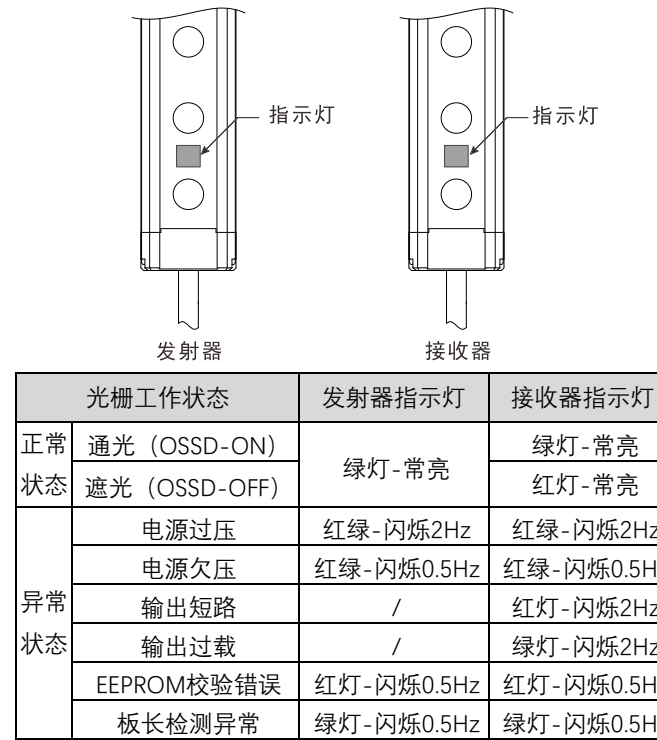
指示灯

指示灯

发射器

接收器

| 光栅工作状态 | | 发射器指示灯 | 接收器指示灯 |
|---|---|---|---|
| 正常状态 | 通光（OSSD-ON） | 绿灯-常亮 | 绿灯-常亮 |
| | 遮光（OSSD-OFF） | | 红灯-常亮 |
| 异常状态 | 电源过压 | 红绿-闪烁2Hz | 红绿-闪烁2Hz |
| | 电源欠压 | 红绿-闪烁0.5Hz | 红绿-闪烁0.5H |
| | 输出短路 | / | 红灯-闪烁2Hz |
| | 输出过载 | / | 绿灯-闪烁2Hz |
| | EEPROM校验错误 | 红灯-闪烁0.5Hz | 红灯-闪烁0.5H |
| | 板长检测异常 | 绿灯-闪烁0.5Hz | 绿灯-闪烁0.5H |